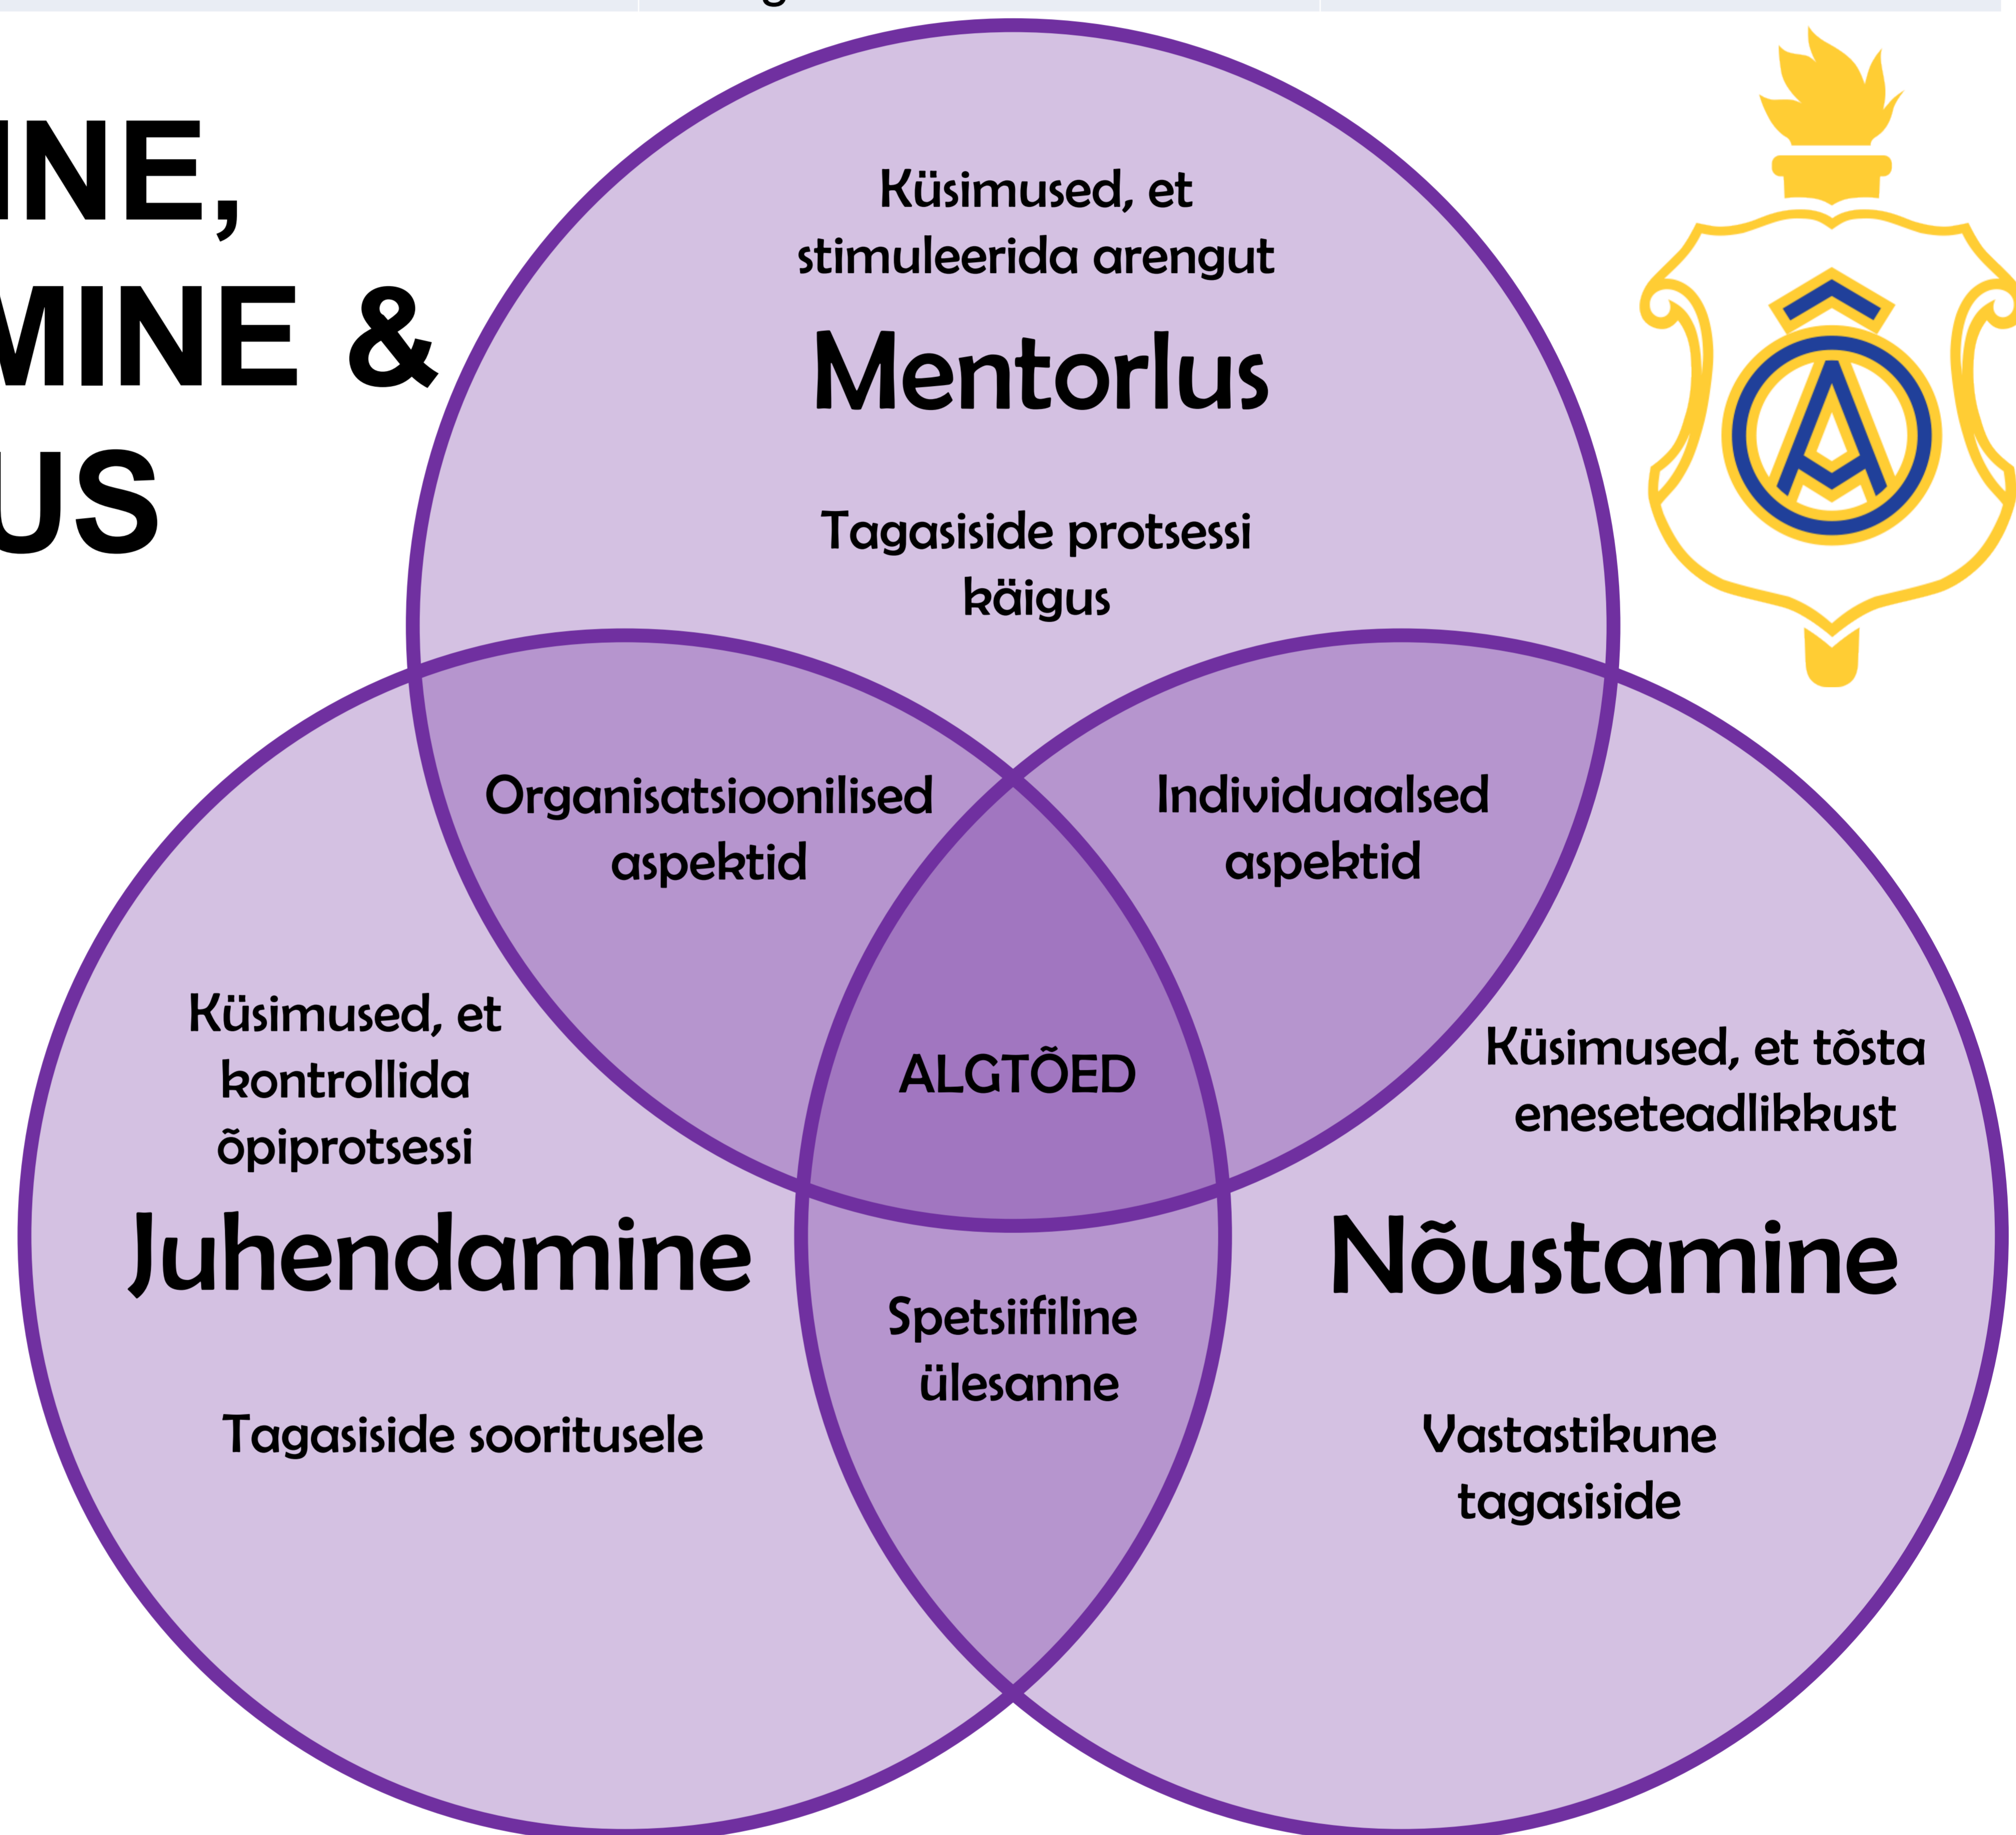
INE,
MINE &
US

Küsimused, et stimuleerida arengut

Mentorlus

Tagasiside protsessi käigus

Organisatsioonilised aspektid

Individuaalsed aspektid

Küsimused, et kontrollida õpiprotsessi

ALGTÕED

Küsimused, et tõsta eneseteadlikkust

Juhendamine

Nõustamine

Spetsiifiline ülesanne

Tagasiside sooritusele

Vastastikune tagasiside